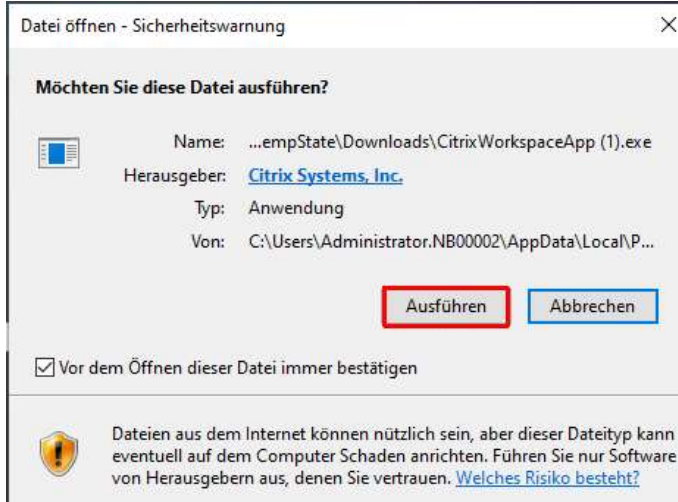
Datei öffnen - Sicherheitswarnung

Möchten Sie diese Datei ausführen?

Name: ...empState\Downloads\CitrixWorkspaceApp (1).exe
Herausgeber: Citrix Systems, Inc.
Typ: Anwendung
Von: C:\Users\Administrator.NB00002\AppData\Local\P...

Ausführen Abbrechen

Vor dem Öffnen dieser Datei immer bestätigen

Dateien aus dem Internet können nützlich sein, aber dieser Dateityp kann eventuell auf dem Computer Schaden anrichten. Führen Sie nur Software von Herausgebern aus, denen Sie vertrauen. Welches Risiko besteht?